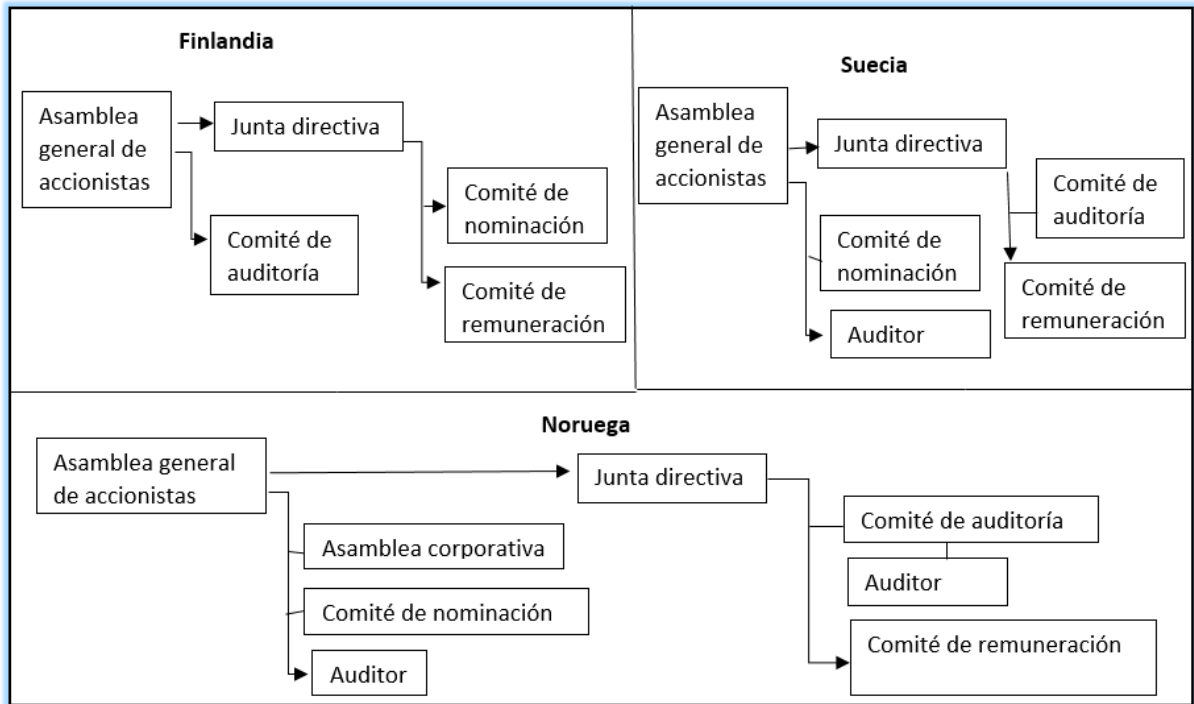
Finlandia

Asamblea general de accionistas

Junta directiva

Comité de nominación

Comité de auditoría

Comité de remuneración

Suecia

Asamblea general de accionistas

Junta directiva

Comité de auditoría

Comité de nominación

Comité de remuneración

Auditor

Noruega

Asamblea general de accionistas

Junta directiva

Comité de auditoría

Asamblea corporativa

Auditor

Comité de nominación

Comité de remuneración

Auditor